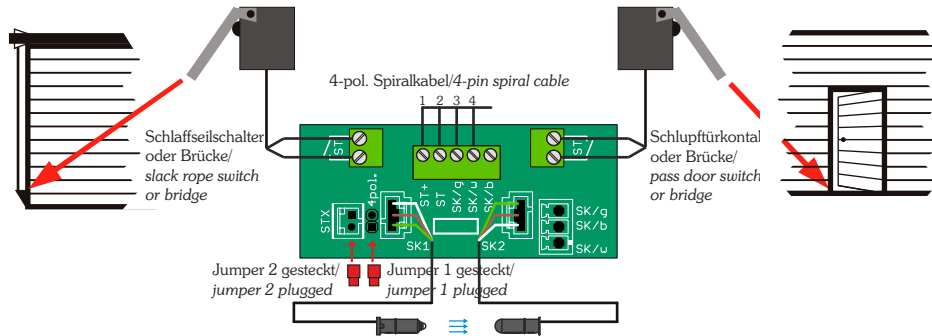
4-pol. Spiralkabel/4-pin spiral cable

1 2 3 4

Schlaffseilschalter oder Brücke/
slack rope switch or bridge

Schlupftürkontakt oder Brücke/
pass door switch or bridge

ST

ST

ST+ ST SK/g SK/w SK/b

STX 4pol.

SK1 SK2

SK/g SK/b SK/w

Jumper 2 gesteckt/
jumper 2 plugged

Jumper 1 gesteckt/
jumper 1 plugged